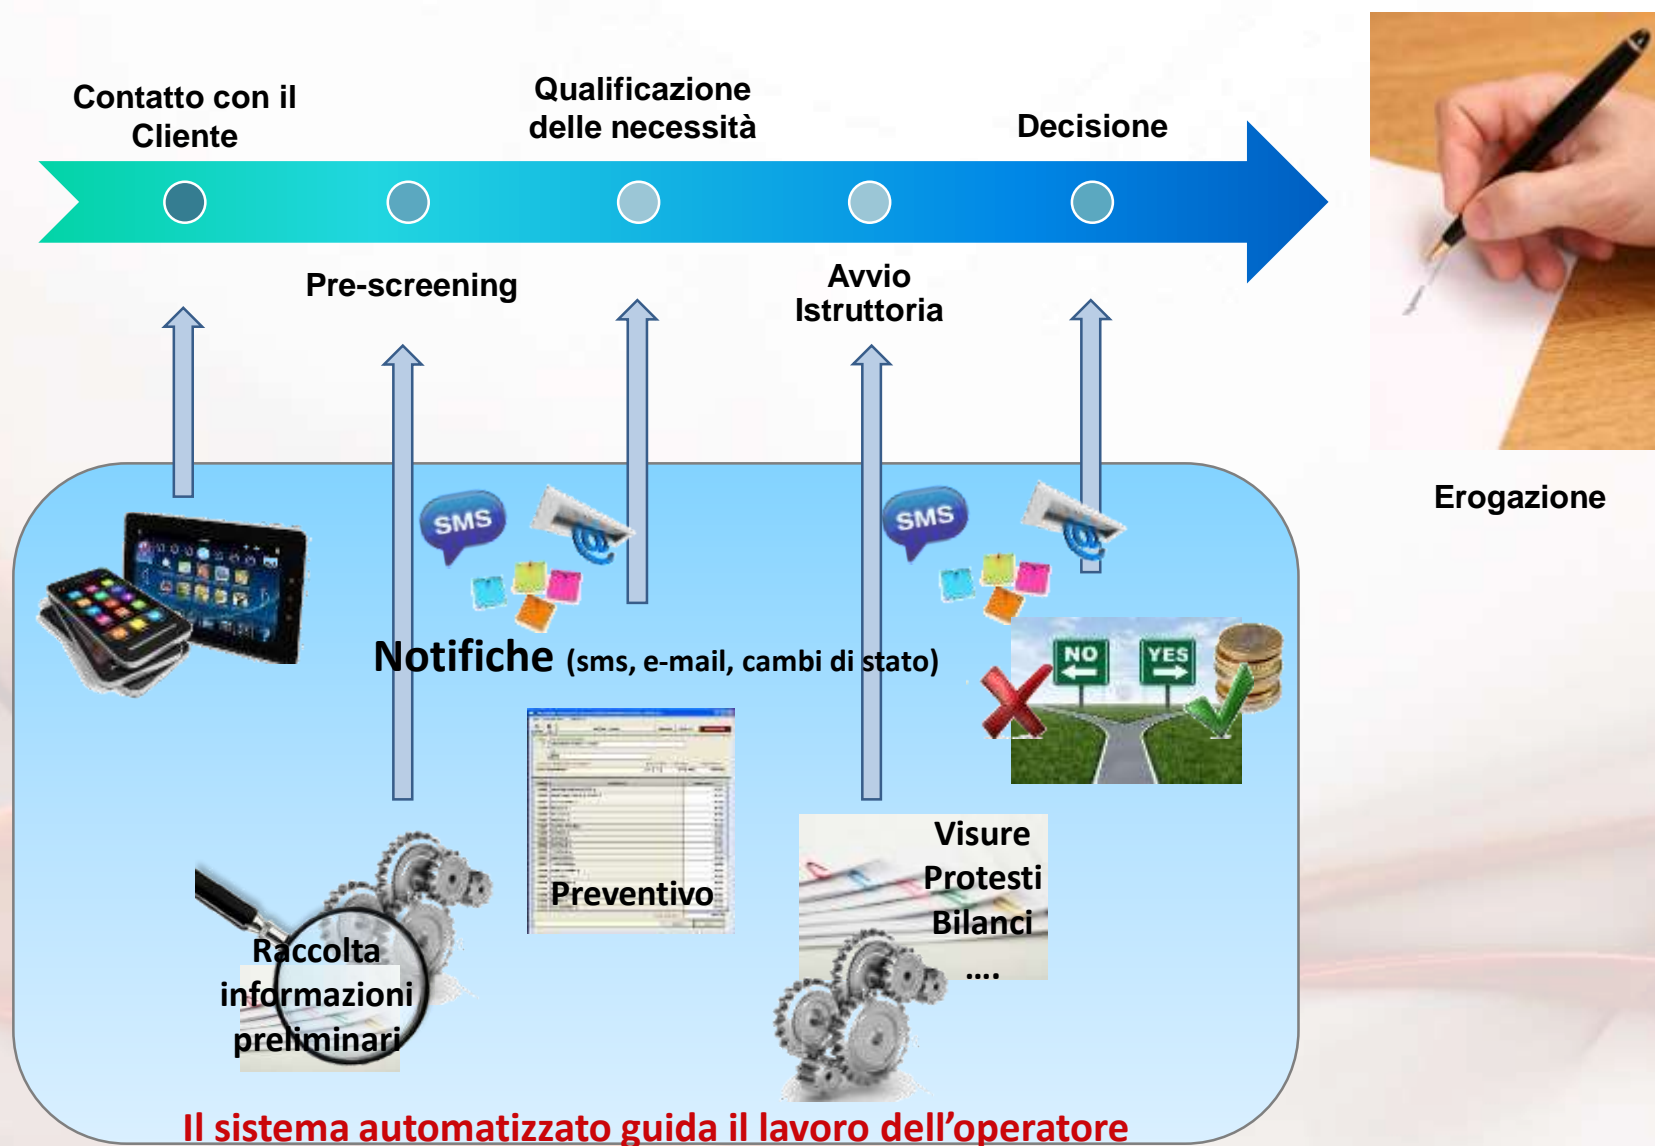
Contatto con il Cliente

Qualificazione delle necessità

Decisione

Pre-screening

Avvio Istruttoria

Erogazione

SMS

SMS

Notifiche (sms, e-mail, cambi di stato)

NO

YES

Preventivo

Visure
Protesti
Bilanci
....

Raccolta informazioni preliminari

Il sistema automatizzato guida il lavoro dell’operatore